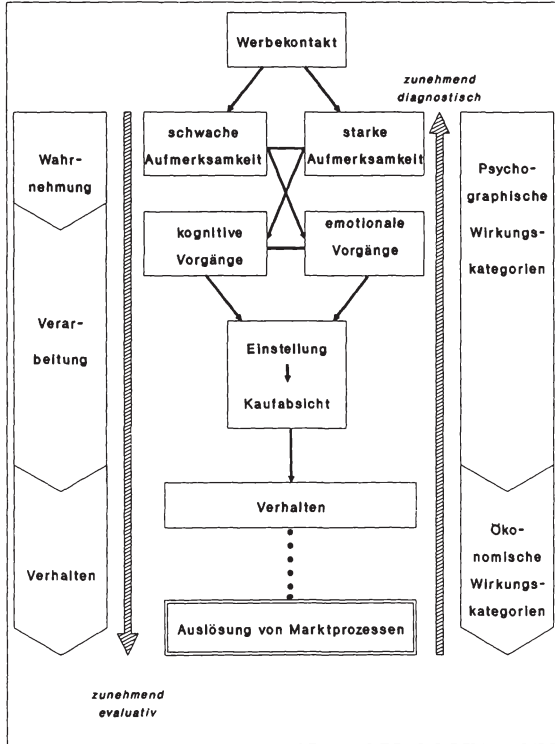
Werbekontakt

zunehmend diagnostisch

Wahrnehmung

Verarbeitung

Verhalten

schwache Aufmerksamkeit

starke Aufmerksamkeit

kognitive Vorgänge

emotionale Vorgänge

Einstellung

Kaufabsicht

Verhalten

Auslösung von Marktprozessen

Psychographische Wirkungskategorien

Ökonomische Wirkungskategorien

zunehmend evaluativ